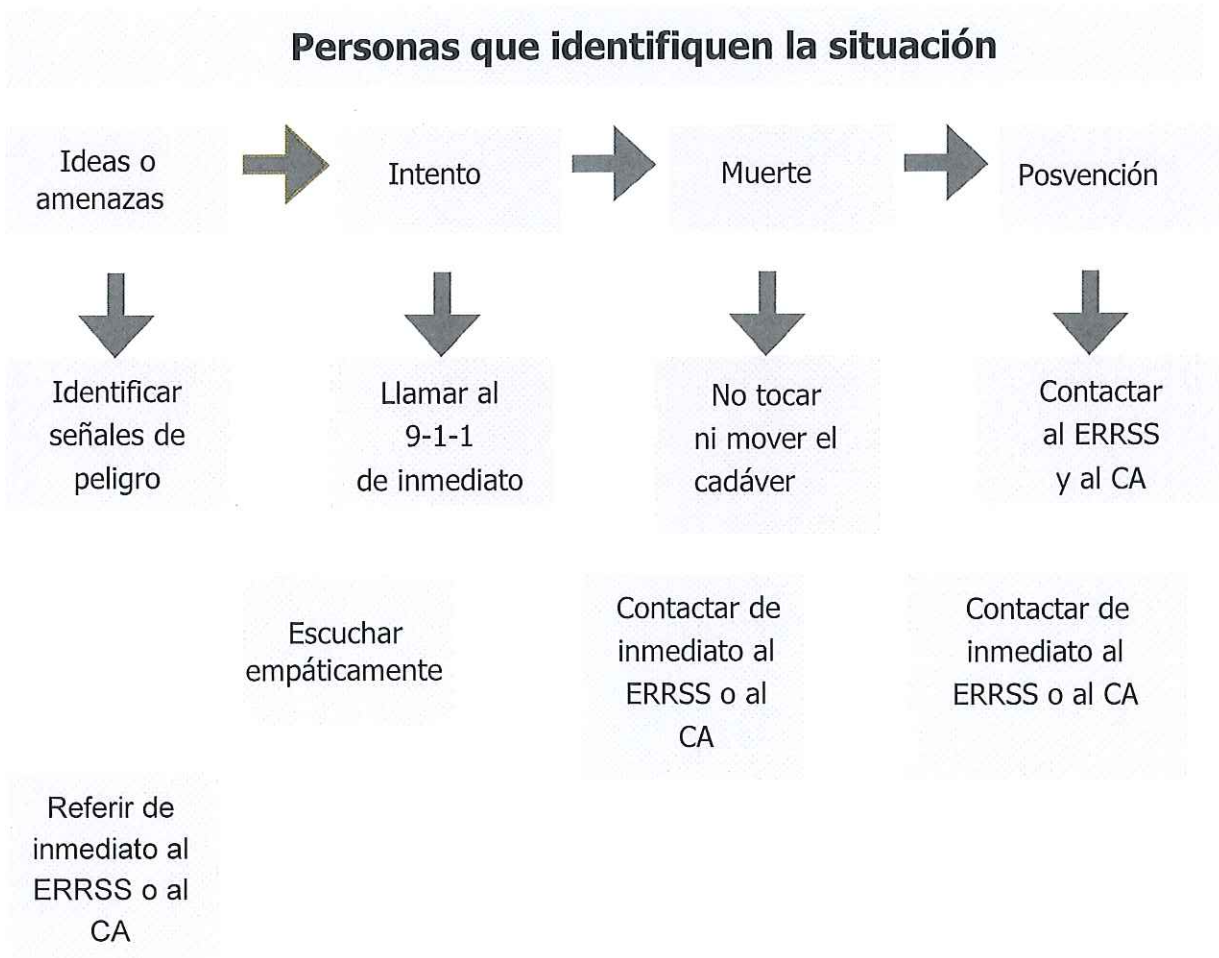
Personas que identifiquen la situación

Ideas o amenazas

Intento

Muerte

Posvención

Identificar señales de peligro

Llamar al 9-1-1 de inmediato

No tocar ni mover el cadáver

Contactar al ERRSS y al CA

Escuchar empáticamente

Contactar de inmediato al ERRSS o al CA

Contactar de inmediato al ERRSS o al CA

Referir de inmediato al ERRSS o al CA